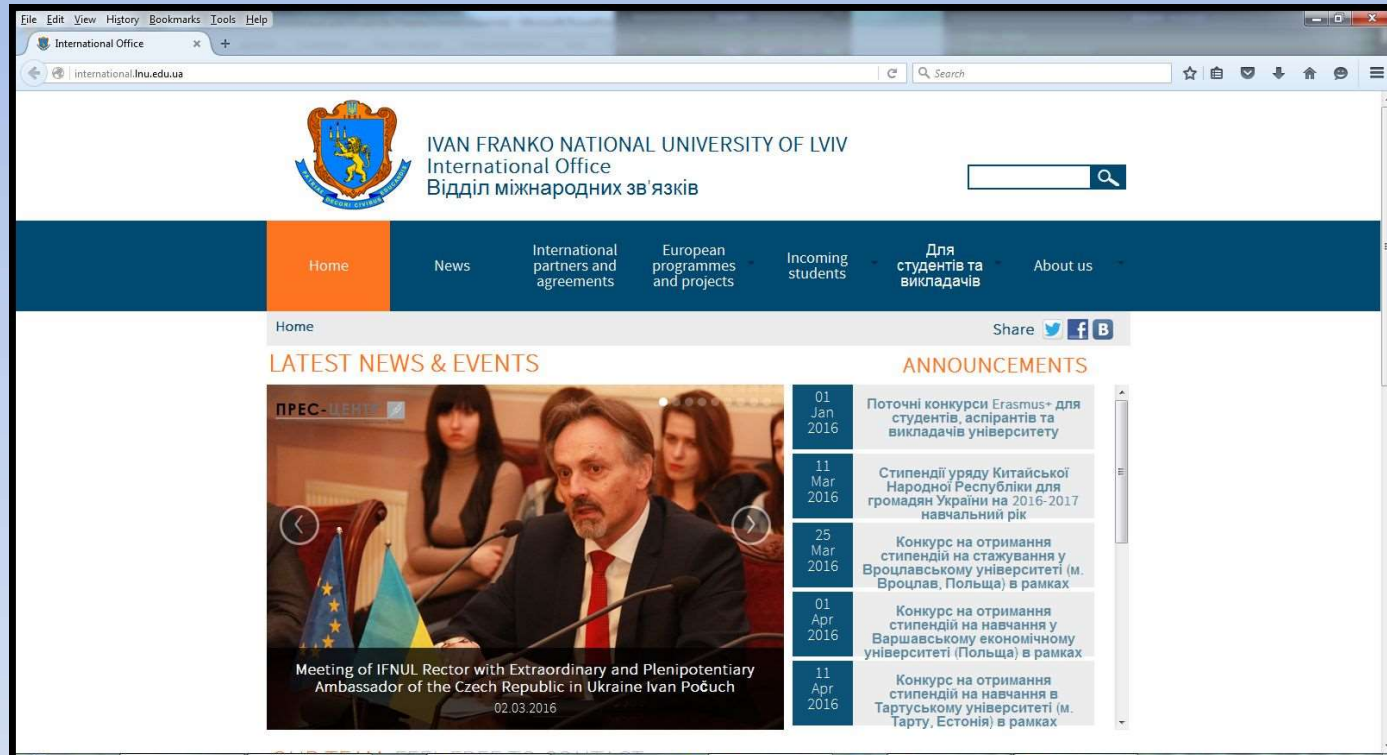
File Edit View History Bookmarks Tools Help

International Office

international.lnu.edu.ua

Search

IVAN FRANKO NATIONAL UNIVERSITY OF LVIV
International Office
Відділ міжнародних зв'язків

Home | News | International partners and agreements | European programmes and projects | Incoming students | Для студентів та викладачів | About us

Home

Share

LATEST NEWS & EVENTS

ПРЕС-ЦЕНТР

Meeting of IFNUL Rector with Extraordinary and Plenipotentiary Ambassador of the Czech Republic in Ukraine Ivan Počuch
02.03.2016

ANNOUNCEMENTS

01 Jan 2016
Поточні конкурси Erasmus+ для студентів, аспірантів та викладачів університету

11 Mar 2016
Стипендії уряду Китайської Народної Республіки для громадян України на 2016-2017 навчальний рік

25 Mar 2016
Конкурс на отримання стипендій на стажування у Вроцлавському університеті (м. Вроцлав, Польща) в рамках

01 Apr 2016
Конкурс на отримання стипендій на навчання у Варшавському економічному університеті (Польща) в рамках

11 Apr 2016
Конкурс на отримання стипендій на навчання в Тартуському університеті (м. Тарту, Естонія) в рамках

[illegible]